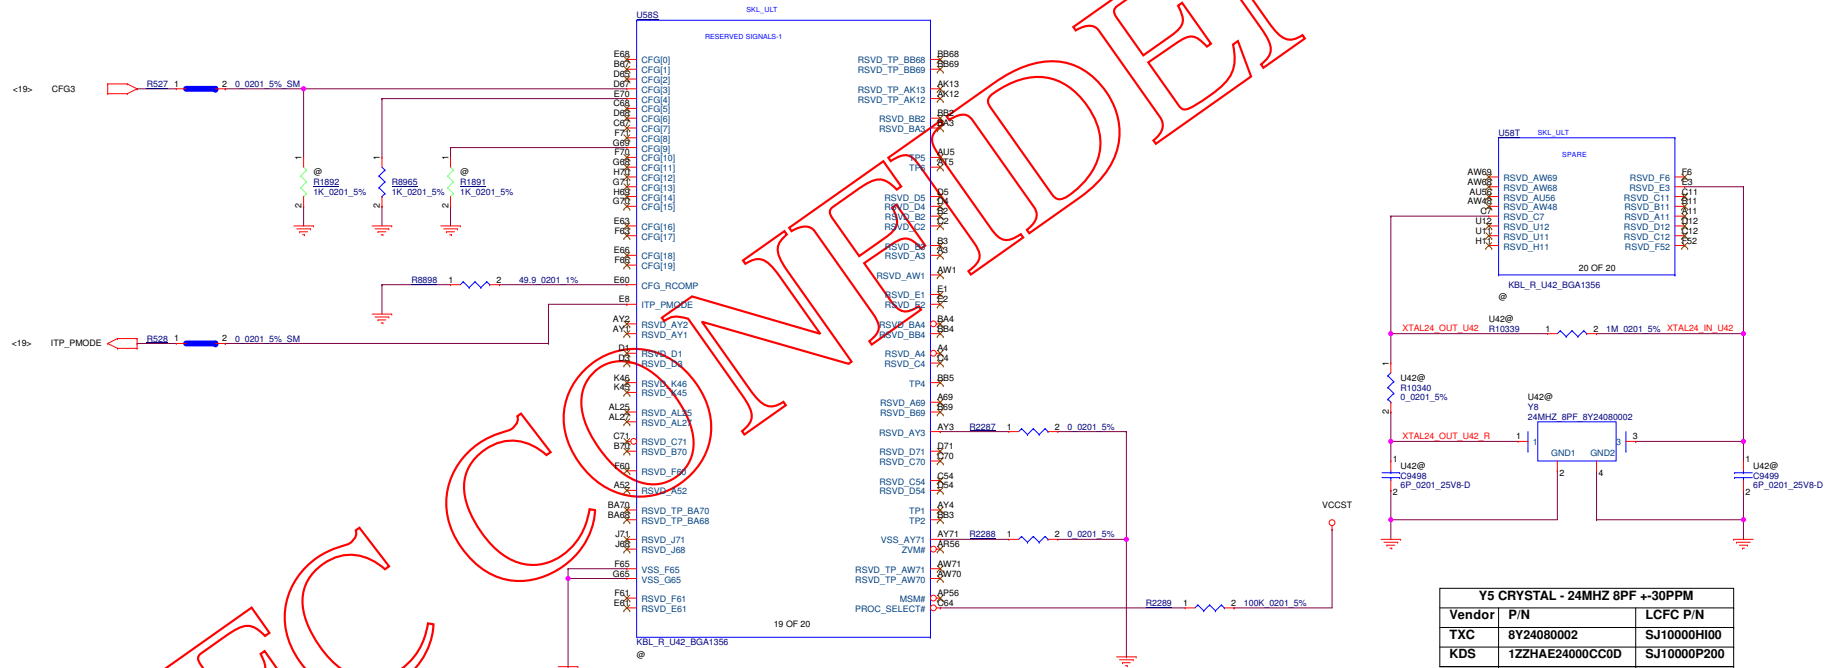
U58S
SKL_ULT
RESERVED SIGNALS-1

<19> CFG3
R527 1 2 0_0201_5%_SM
<19> ITP_PMODE
R528 1 2 0_0201_5%_SM

@ R1892 1K_0201_5%
R8965 1K_0201_5%
@ R1891 1K_0201_5%

R8898 1 2 49.9_0201_1%

E68 CFG[0]
B67 CFG[1]
D65 CFG[2]
D67 CFG[3]
E70 CFG[4]
C68 CFG[5]
D68 CFG[6]
C67 CFG[7]
F71 CFG[8]
G69 CFG[9]
F70 CFG[10]
G68 CFG[11]
H70 CFG[12]
G71 CFG[13]
H69 CFG[14]
G70 CFG[15]
E63 CFG[16]
F63 CFG[17]
E66 CFG[18]
F66 CFG[19]
E60 CFG_RCOMP
E8 ITP_PMODE
AY2 RSVD_AY2
AY1 RSVD_AY1
D1 RSVD_D1
D3 RSVD_D3
K46 RSVD_K46
K45 RSVD_K45
AL25 RSVD_AL25
AL27 RSVD_AL27
C71 RSVD_C71
B70 RSVD_B70
F60 RSVD_F60
A52 RSVD_A52
BA70 RSVD_TP_BA70
BA68 RSVD_TP_BA68
J71 RSVD_J71
J68 RSVD_J68
F65 VSS_F65
G65 VSS_G65
F61 RSVD_F61
E61 RSVD_E61

RSVD_TP_BB68 BB68
RSVD_TP_BB69 BB69
RSVD_TP_AK13 AK13
RSVD_TP_AK12 AK12
RSVD_BB2 BB2
RSVD_BA3 BA3
TP5 AU5
TP6 AT5
RSVD_D5 D5
RSVD_D4 D4
RSVD_B2 B2
RSVD_C2 C2
RSVD_B3 B3
RSVD_A3 A3
RSVD_AW1 AW1
RSVD_E1 E1
RSVD_E2 E2
RSVD_BA4 BA4
RSVD_BB4 BB4
RSVD_A4 A4
RSVD_C4 C4
TP4 BB5
RSVD_A69 A69
RSVD_B69 B69
RSVD_AY3 AY3
RSVD_D71 D71
RSVD_C70 C70
RSVD_C54 C54
RSVD_D54 D54
TP1 AY4
TP2 BB3
VSS_AY71 AY71
ZVM# AR56
RSVD_TP_AW71 AW71
RSVD_TP_AW70 AW70
MSM# AP56
PROC_SELECT# C64

19 OF 20
KBL_R_U42_BGA1356
@

R2287 1 2 0_0201_5%
R2288 1 2 0_0201_5%
R2289 1 2 100K_0201_5%
VCCST

U58T SKL_ULT
SPARE
AW69 RSVD_AW69
AW68 RSVD_AW68
AU56 RSVD_AU56
AW48 RSVD_AW48
C7 RSVD_C7
U12 RSVD_U12
U11 RSVD_U11
H11 RSVD_H11
RSVD_F6 F6
RSVD_E3 E3
RSVD_C11 C11
RSVD_B11 B11
RSVD_A11 A11
RSVD_D12 D12
RSVD_C12 C12
RSVD_F52 F52
20 OF 20
KBL_R_U42_BGA1356
@

XTAL24_OUT_U42
U42@ R10339 1 2 1M_0201_5%
XTAL24_IN_U42
U42@ R10340 0_0201_5%
U42@ Y8 24MHZ_8PF_8Y24080002
XTAL24_OUT_U42_R
GND1 GND2
U42@ C9498 6P_0201_25V8-D
U42@ C9499 6P_0201_25V8-D

Y5 CRYSTAL - 24MHZ 8PF +-30PPM

| Vendor | P/N | LCFC P/N |
|---|---|---|
| TXC | 8Y24080002 | SJ10000HI00 |
| KDS | 1ZZHAE24000CC0D | SJ10000P200 |

LC CONFIDENTIAL